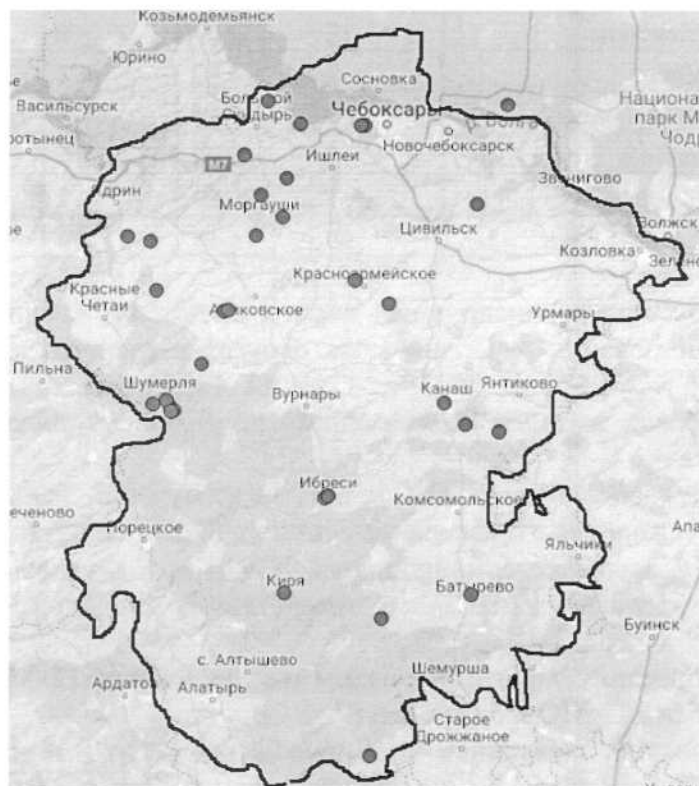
Козьмодемьянск
Юрино
Сосновка
Васильсурск
Большой Сундырь
Чебоксары
Национальный парк М
Чодр
отынец
M7
Ишлеи
Новочебоксарск
дрин
Моргауши
Звенигово
Волжск
Цивильск
Козловка
Зел
Красноармейское
Красные Четаи
Аликовское
Урмары
Пильна
Шумерля
Вурнары
Канаш
Янтиково
Ибреси
еченово
Порецкое
Комсомольское
Апа
Яльчики
Киря
Батырево
Буинск
с. Алтышево
Ардатов
Алатырь
Шемурша
Старое Дрожжаное